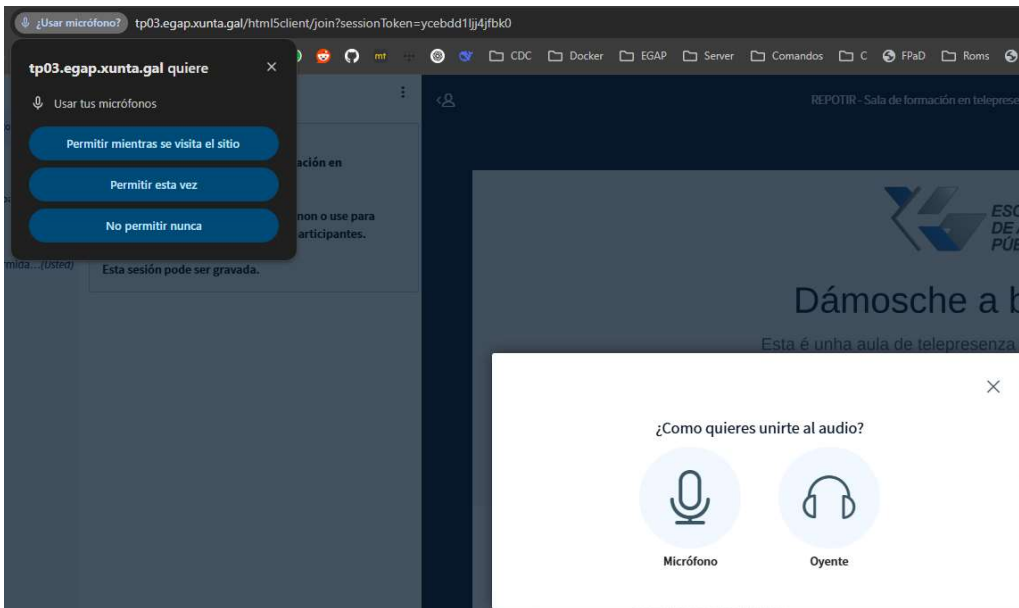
¿Usar micrófono? tp03.egap.xunta.gal/html5client/join?sessionToken=ycebdd1ljj4jfbk0

mt CDC Docker EGAP Server Comandos C FPaD Roms

tp03.egap.xunta.gal quiere

Usar tus micrófonos

Permitir mientras se visita el sitio

Permitir esta vez

No permitir nunca

ación en

non o use para articipantes.

mida...(Usted)

Esta sesión pode ser gravada.

REPOTIR - Sala de formación en teleprese

ESC DE PÚE

Dámosche a b

Esta é unha aula de telepresenza

¿Como quieres unirte al audio?

Micrófono

Oyente